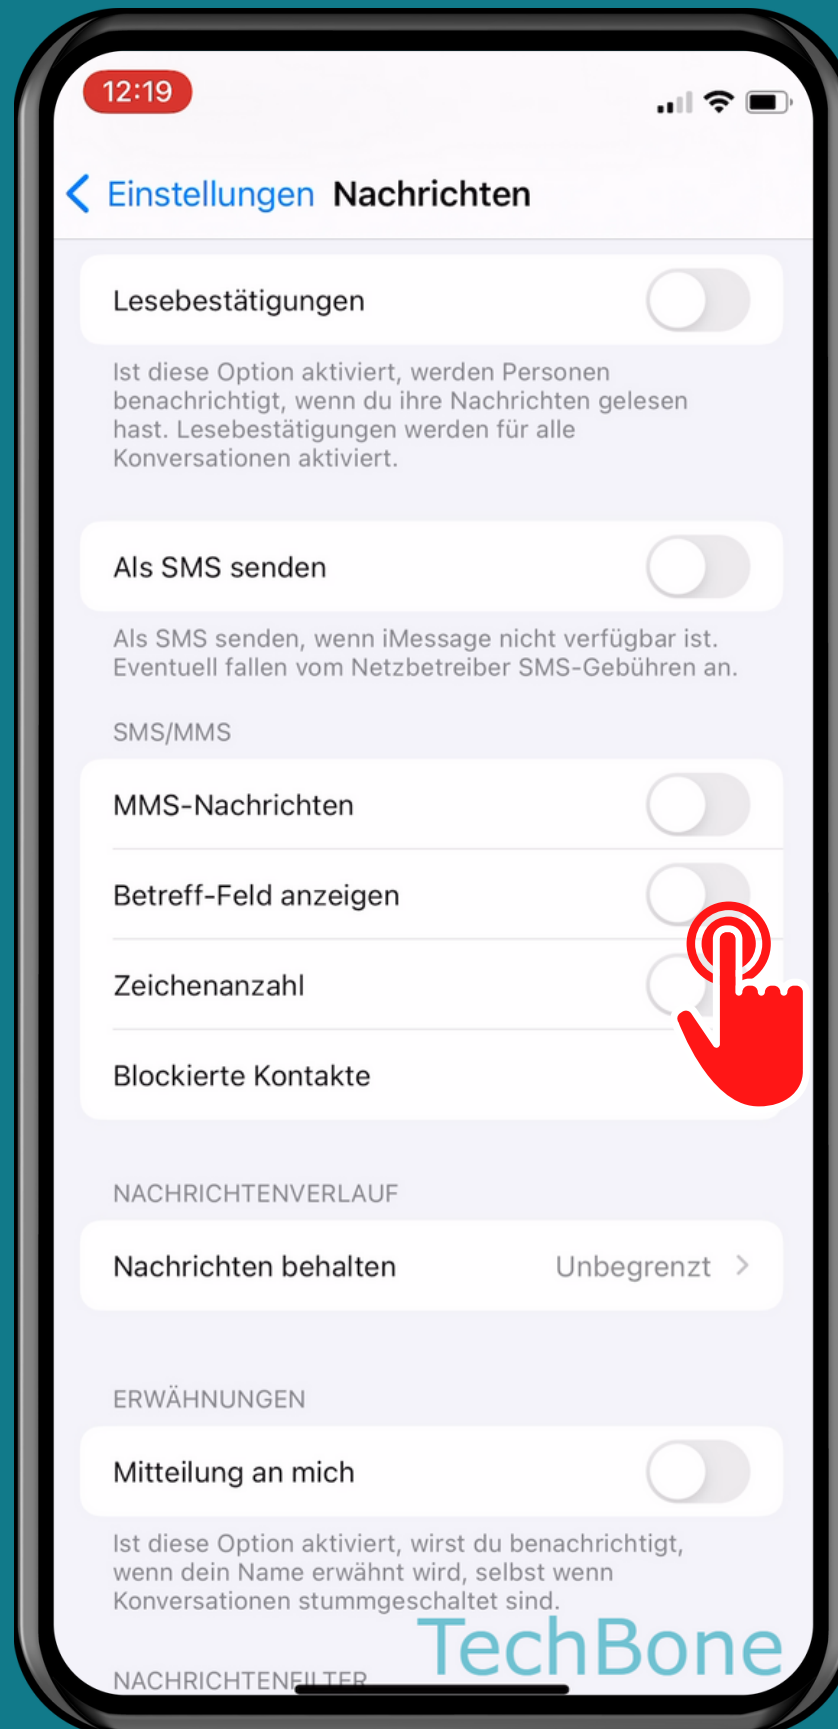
12:19

Einstellungen Nachrichten

Lesebestätigungen

Ist diese Option aktiviert, werden Personen benachrichtigt, wenn du ihre Nachrichten gelesen hast. Lesebestätigungen werden für alle Konversationen aktiviert.

Als SMS senden

Als SMS senden, wenn iMessage nicht verfügbar ist. Eventuell fallen vom Netzbetreiber SMS-Gebühren an.

SMS/MMS

MMS-Nachrichten

Betreff-Feld anzeigen

Zeichenanzahl

Blockierte Kontakte

NACHRICHTENVERLAUF

Nachrichten behalten Unbegrenzt

ERWÄHNUNGEN

Mitteilung an mich

Ist diese Option aktiviert, wirst du benachrichtigt, wenn dein Name erwähnt wird, selbst wenn Konversationen stummgeschaltet sind.

NACHRICHTENFILTER

TechBone